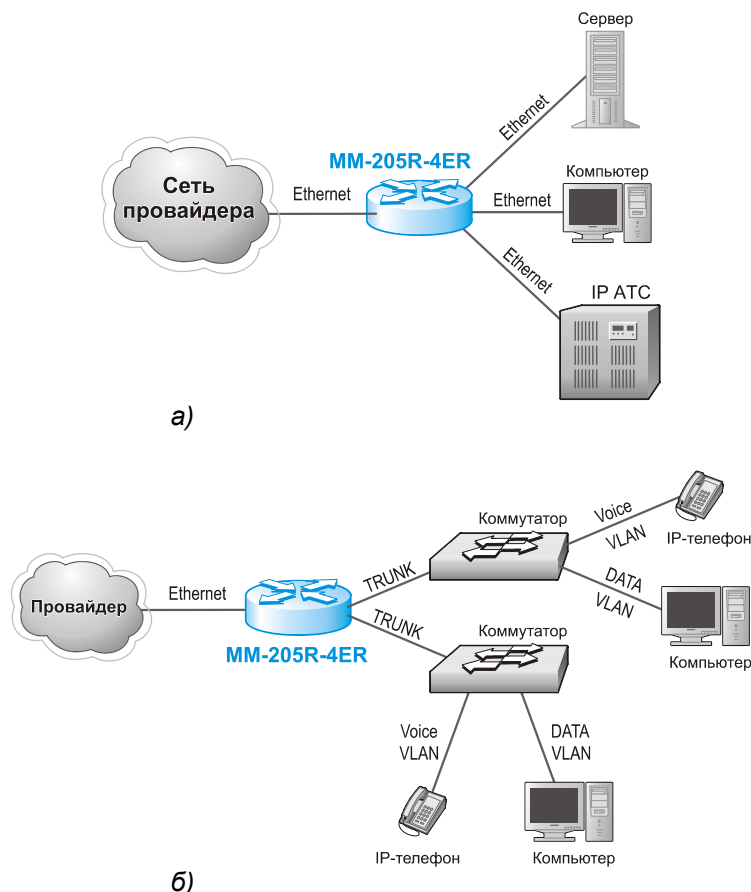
Сервер

Ethernet

MM-205R-4ER

Сеть провайдера

Ethernet

Компьютер

Ethernet

Ethernet

IP АТС

а)

Коммутатор

Voice VLAN

IP-телефон

Провайдер

Ethernet

TRUNK

DATA VLAN

TRUNK

MM-205R-4ER

Коммутатор

Компьютер

Voice VLAN

DATA VLAN

IP-телефон

Компьютер

б)